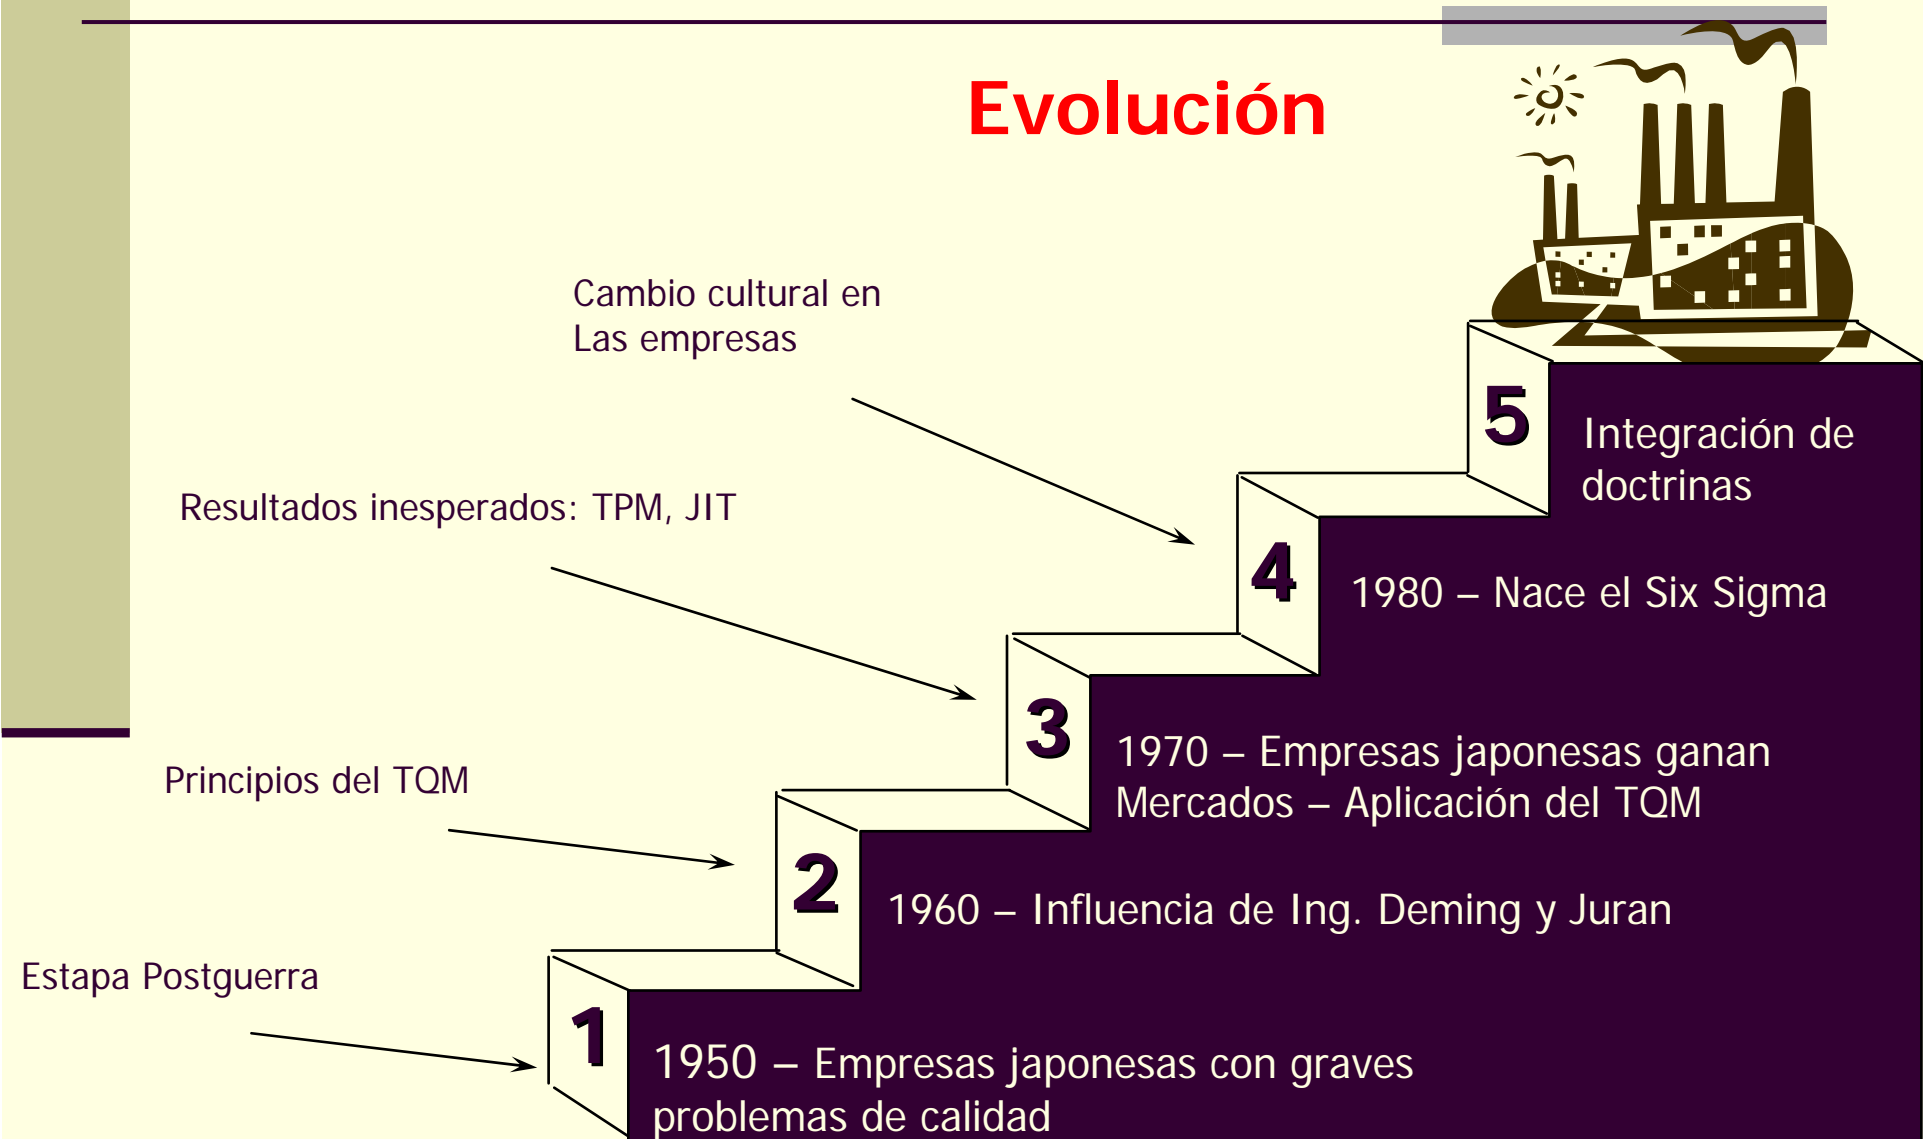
Evolución

Cambio cultural en Las empresas

Resultados inesperados: TPM, JIT

Principios del TQM

Estapa Postguerra

5 Integración de doctrinas

4 1980 – Nace el Six Sigma

3 1970 – Empresas japonesas ganan Mercados – Aplicación del TQM

2 1960 – Influencia de Ing. Deming y Juran

1 1950 – Empresas japonesas con graves problemas de calidad